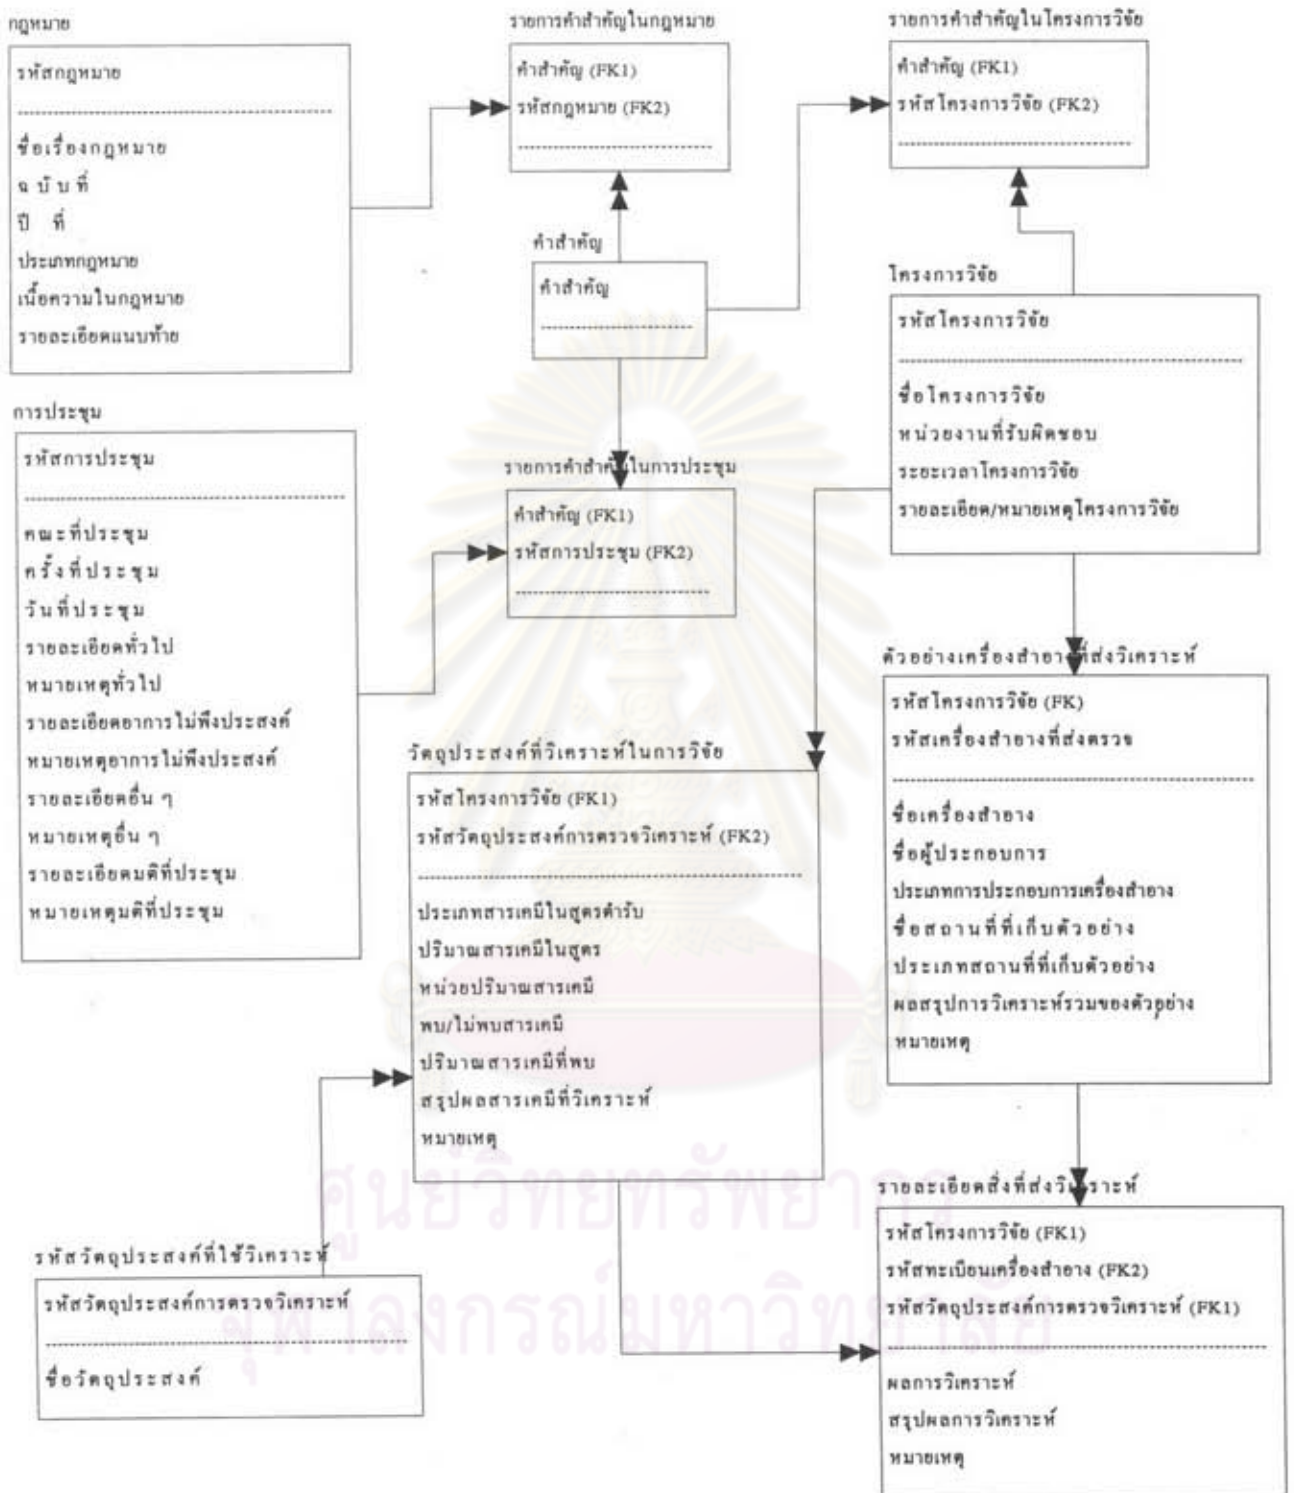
กฎหมาย

รหัสกฎหมาย

ชื่อเรื่องกฎหมาย
ฉบับที่
ปี ที่
ประเภทกฎหมาย
เนื้อความในกฎหมาย
รายละเอียดแนบท้าย

รายการคำสำคัญในกฎหมาย

คำสำคัญ (FK1)
รหัสกฎหมาย (FK2)

รายการคำสำคัญในโครงการวิจัย

คำสำคัญ (FK1)
รหัสโครงการวิจัย (FK2)

คำสำคัญ

คำสำคัญ

โครงการวิจัย

รหัสโครงการวิจัย

ชื่อโครงการวิจัย
หน่วยงานที่รับผิดชอบ
ระยะเวลาโครงการวิจัย
รายละเอียด/หมายเหตุโครงการวิจัย

การประชุม

รหัสการประชุม

คณะที่ประชุม
ครั้งที่ประชุม
วันที่ประชุม
รายละเอียดทั่วไป
หมายเหตุทั่วไป
รายละเอียดอาการไม่พึงประสงค์
หมายเหตุอาการไม่พึงประสงค์
รายละเอียดอื่น ๆ
หมายเหตุอื่น ๆ
รายละเอียดมติที่ประชุม
หมายเหตุมติที่ประชุม

รายการคำสำคัญในการประชุม

คำสำคัญ (FK1)
รหัสการประชุม (FK2)

ตัวอย่างเครื่องสำอางที่ส่งวิเคราะห์

รหัสโครงการวิจัย (FK)
รหัสเครื่องสำอางที่ส่งตรวจ

ชื่อเครื่องสำอาง
ชื่อผู้ประกอบการ
ประเภทการประกอบการเครื่องสำอาง
ชื่อสถานที่ที่เก็บตัวอย่าง
ประเภทสถานที่ที่เก็บตัวอย่าง
ผลสรุปการวิเคราะห์รวมของตัวอย่าง
หมายเหตุ

วัตถุประสงค์ที่วิเคราะห์ในการวิจัย

รหัสโครงการวิจัย (FK1)
รหัสวัตถุประสงค์การตรวจวิเคราะห์ (FK2)

ประเภทสารเคมีในสูตรตำรับ
ปริมาณสารเคมีในสูตร
หน่วยปริมาณสารเคมี
พบ/ไม่พบสารเคมี
ปริมาณสารเคมีที่พบ
สรุปผลสารเคมีที่วิเคราะห์
หมายเหตุ

รหัสวัตถุประสงค์ที่ใช้วิเคราะห์

รหัสวัตถุประสงค์การตรวจวิเคราะห์

ชื่อวัตถุประสงค์

รายละเอียดสิ่งที่ส่งวิเคราะห์

รหัสโครงการวิจัย (FK1)
รหัสทะเบียนเครื่องสำอาง (FK2)
รหัสวัตถุประสงค์การตรวจวิเคราะห์ (FK1)

ผลการวิเคราะห์
สรุปผลการวิเคราะห์
หมายเหตุ

ศูนย์วิทยทรัพยากร
จุฬาลงกรณ์มหาวิทยาลัย